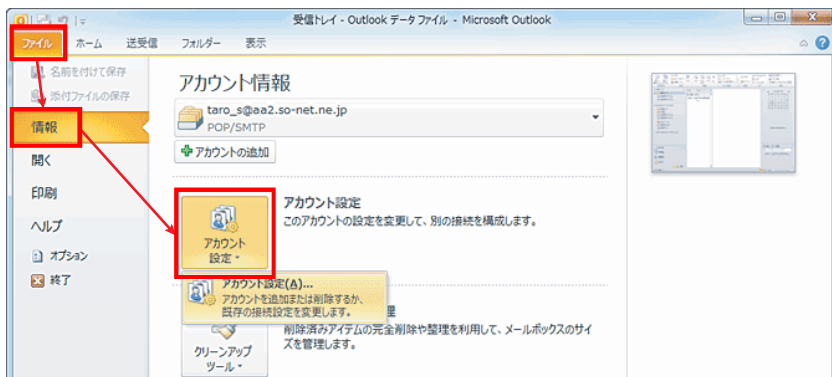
受信トレイ - Outlook データファイル - Microsoft Outlook

ファイル ホーム 送受信 フォルダー 表示

名前を付けて保存
添付ファイルの保存
情報
開く
印刷
ヘルプ
オプション
終了

アカウント情報

taro_s@aa2.so-net.ne.jp
POP/SMTP

アカウントの追加

アカウント設定
このアカウントの設定を変更して、別の接続を構成します。

アカウント設定

アカウント設定(A)...
アカウントを追加または削除するか、既存の接続設定を変更します。

理
削除済みアイテムの完全削除や整理を利用して、メールボックスのサイズを管理します。

クリーンアップツール